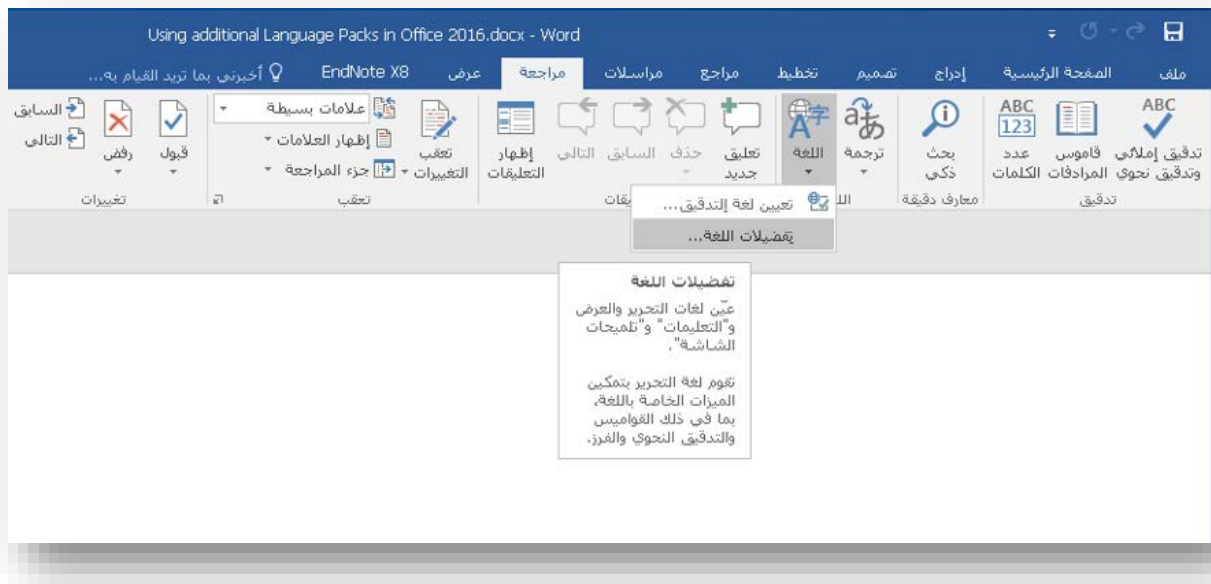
Using additional Language Packs in Office 2016.docx - Word

ملف الصفحة الرئيسية إدراج تصميم تخطيط مراجع مراسلات مراجعة عرض EndNote X8 أخبرني بما تريد القيام به...

تدقيق إملائي وتدقيق نحوي
قاموس المرادفات
عدد الكلمات
تدقيق

بحث ذكي
معارف دقيقة

ترجمة
اللغة
الل

تعليق جديد
حذف
السابق
التالي
إظهار التعليقات
يقات

تعقب التغييرات
علامات بسيطة
إظهار العلامات
جزء المراجعة
تعقب

قبول
رفض
السابق
التالي
تغييرات

تعيين لغة التدقيق...
تفضيلات اللغة...

تفضيلات اللغة
عيّن لغات التحرير والعرض و"التعليمات" و"تلميحات الشاشة".

تقوم لغة التحرير بتمكين الميزات الخاصة باللغة، بما في ذلك القواميس والتدقيق النحوي والفرز.